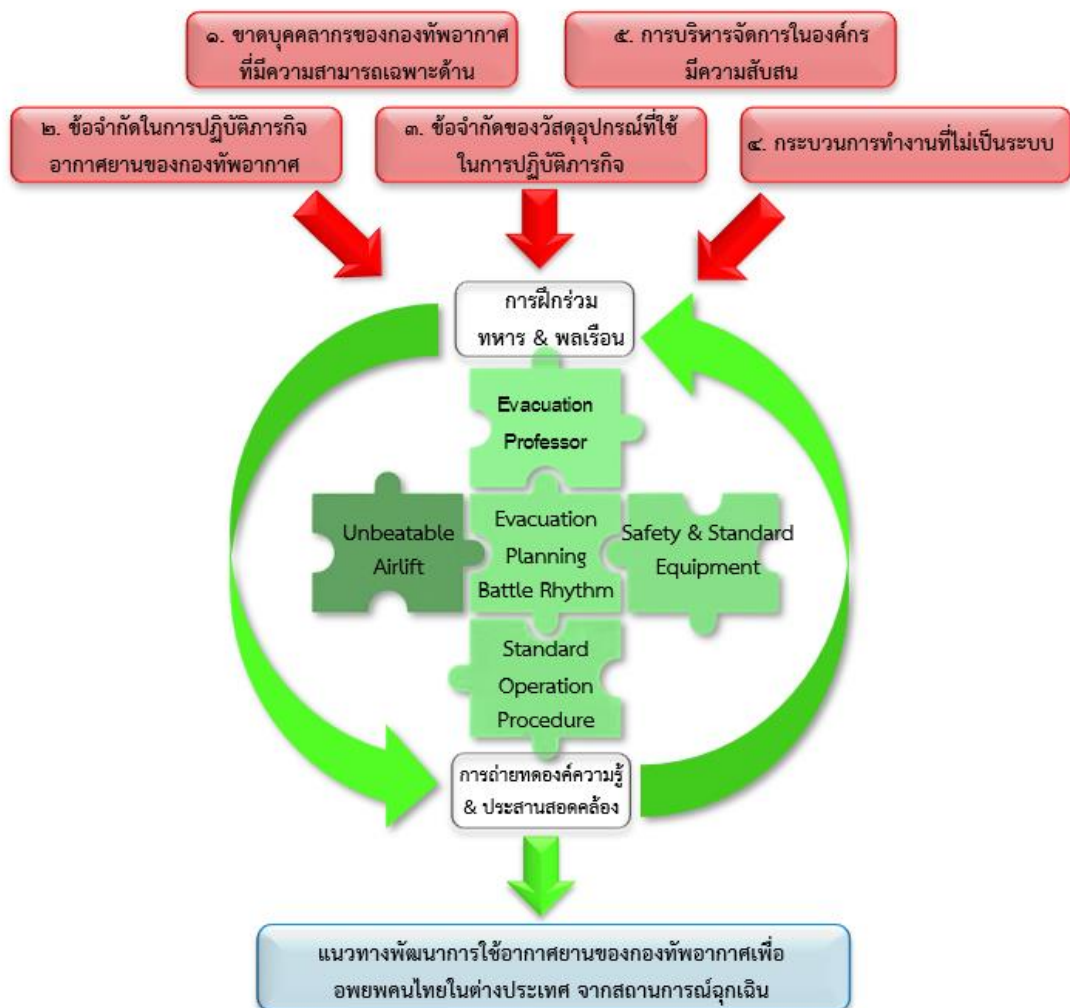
๑. ขาดบุคคลากรของกองทัพอากาศที่มีความสามารถเฉพาะด้าน

๕. การบริหารจัดการในองค์กรมีความสับสน

๒. ข้อจำกัดในการปฏิบัติภารกิจอากาศยานของกองทัพอากาศ

๓. ข้อจำกัดของวัสดุอุปกรณ์ที่ใช้ในการปฏิบัติภารกิจ

๔. กระบวนการทำงานที่ไม่เป็นระบบ

การฝึกร่วม ทหาร & พลเรือน

Evacuation Professor

Unbeatable Airlift

Evacuation Planning Battle Rhythm

Safety & Standard Equipment

Standard Operation Procedure

การถ่ายทดองค์ความรู้ & ประสานสอดคล้อง

แนวทางพัฒนาการใช้อากาศยานของกองทัพอากาศเพื่ออพยพคนไทยในต่างประเทศ จากสถานการณ์ฉุกเฉิน